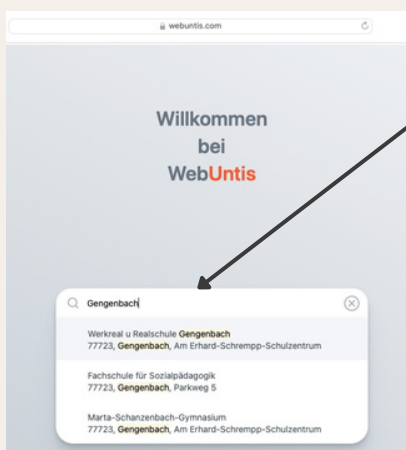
webuntis.com

Willkommen
bei
WebUntis

Gengenbach

Werkreal u Realschule Gengenbach
77723, Gengenbach, Am Erhard-Schrempp-Schulzentrum

Fachschule für Sozialpädagogik
77723, Gengenbach, Parkweg 5

Marta-Schanzenbach-Gymnasium
77723, Gengenbach, Am Erhard-Schrempp-Schulzentrum